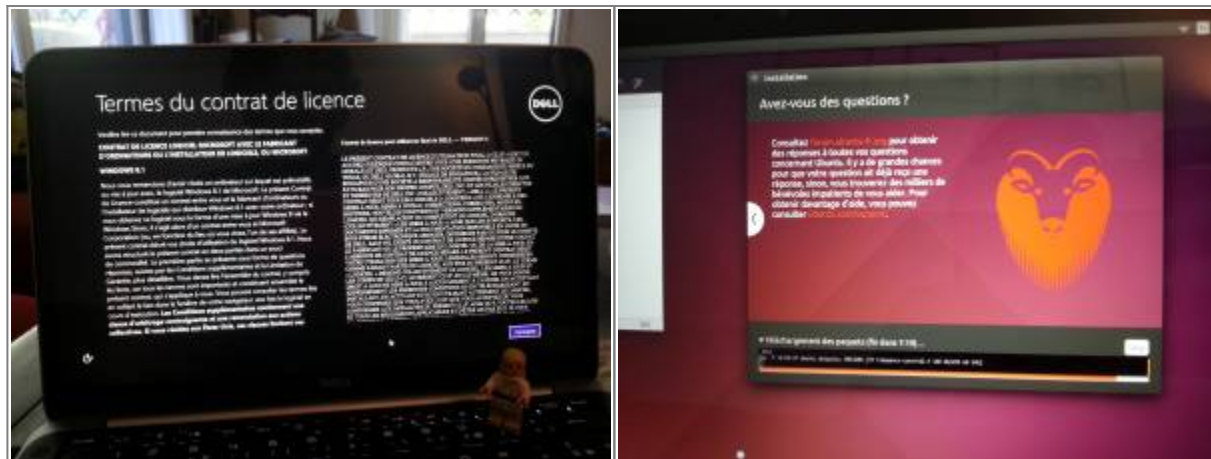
Termes du contrat de licence

DELL

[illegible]

CONTRAT DE LICENCE LOGICIEL MICROSOFT AVEC LE FABRICANT D'ORDINATEURS OU L'INSTALLATEUR DE LOGICIEL OU MICROSOFT

WINDOWS 8.1

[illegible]

Accepter

Installation

Avez-vous des questions ?

Consultez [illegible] pour obtenir des réponses à toutes vos questions concernant Ubuntu. Il y a de grandes chances pour que votre question ait déjà reçu une réponse, sinon, vous trouverez des milliers de bénévoles impatients de vous aider. Pour obtenir davantage d'aide, vous pouvez consulter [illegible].

Téléchargement des paquets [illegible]

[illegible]